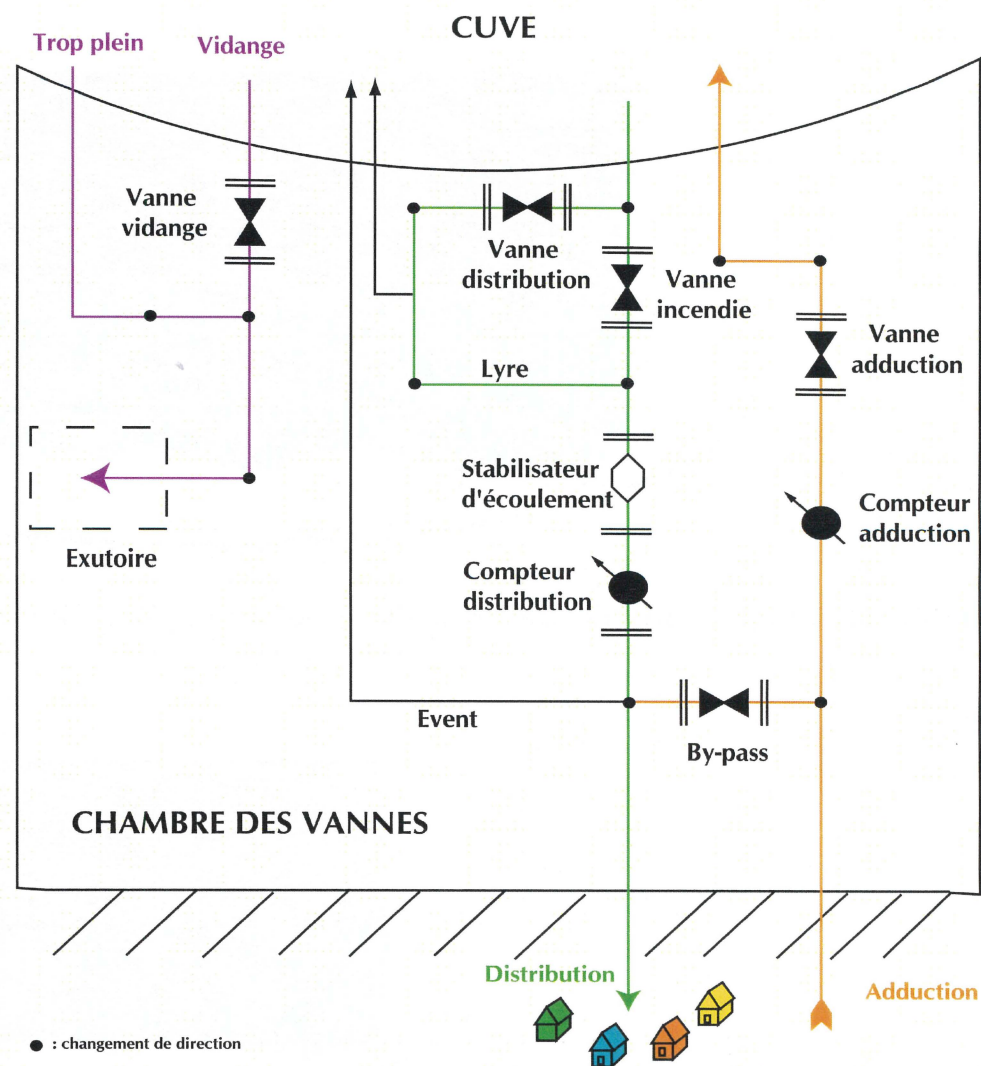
CUVE

Trop plein

Vidange

Vanne vidange

Exutoire

Vanne distribution

Vanne incendie

Lyre

Vanne adduction

Stabilisateur d'écoulement

Compteur distribution

Compteur adduction

Event

By-pass

CHAMBRE DES VANNES

Distribution

Adduction

● : changement de direction